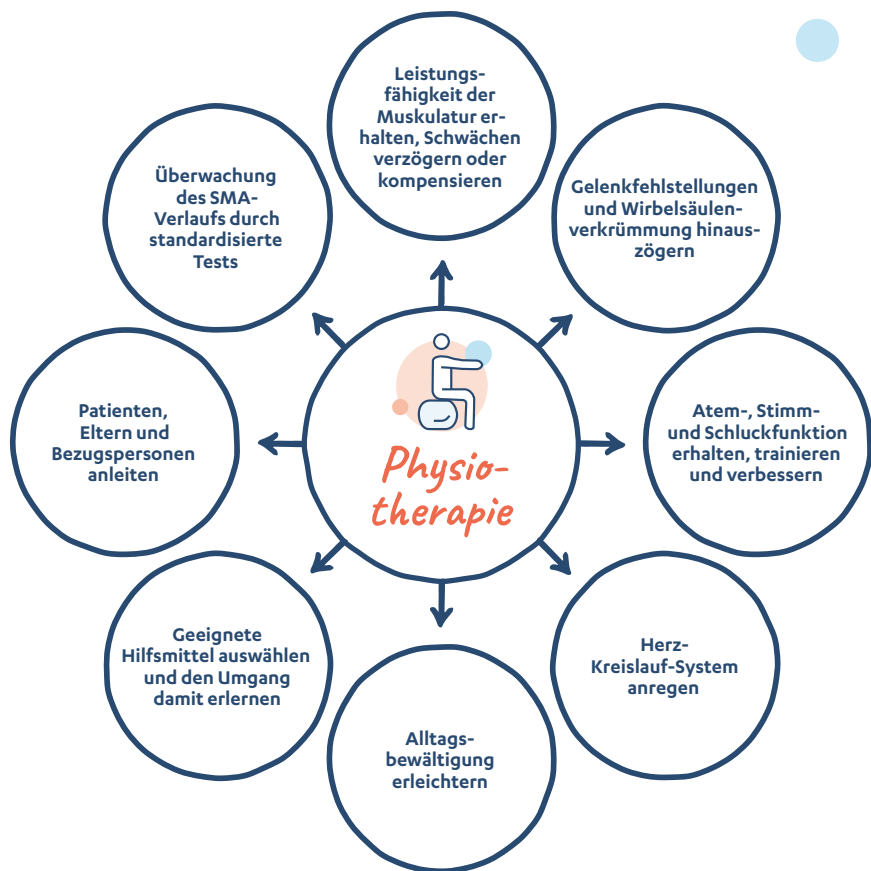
Physiotherapie

Leistungsfähigkeit der Muskulatur erhalten, Schwächen verzögern oder kompensieren

Gelenkfehlstellungen und Wirbelsäulenverkrümmung hinauszögern

Atem-, Stimm- und Schluckfunktion erhalten, trainieren und verbessern

Herz-Kreislauf-System anregen

Alltagsbewältigung erleichtern

Geeignete Hilfsmittel auswählen und den Umgang damit erlernen

Patienten, Eltern und Bezugspersonen anleiten

Überwachung des SMA-Verlaufs durch standardisierte Tests